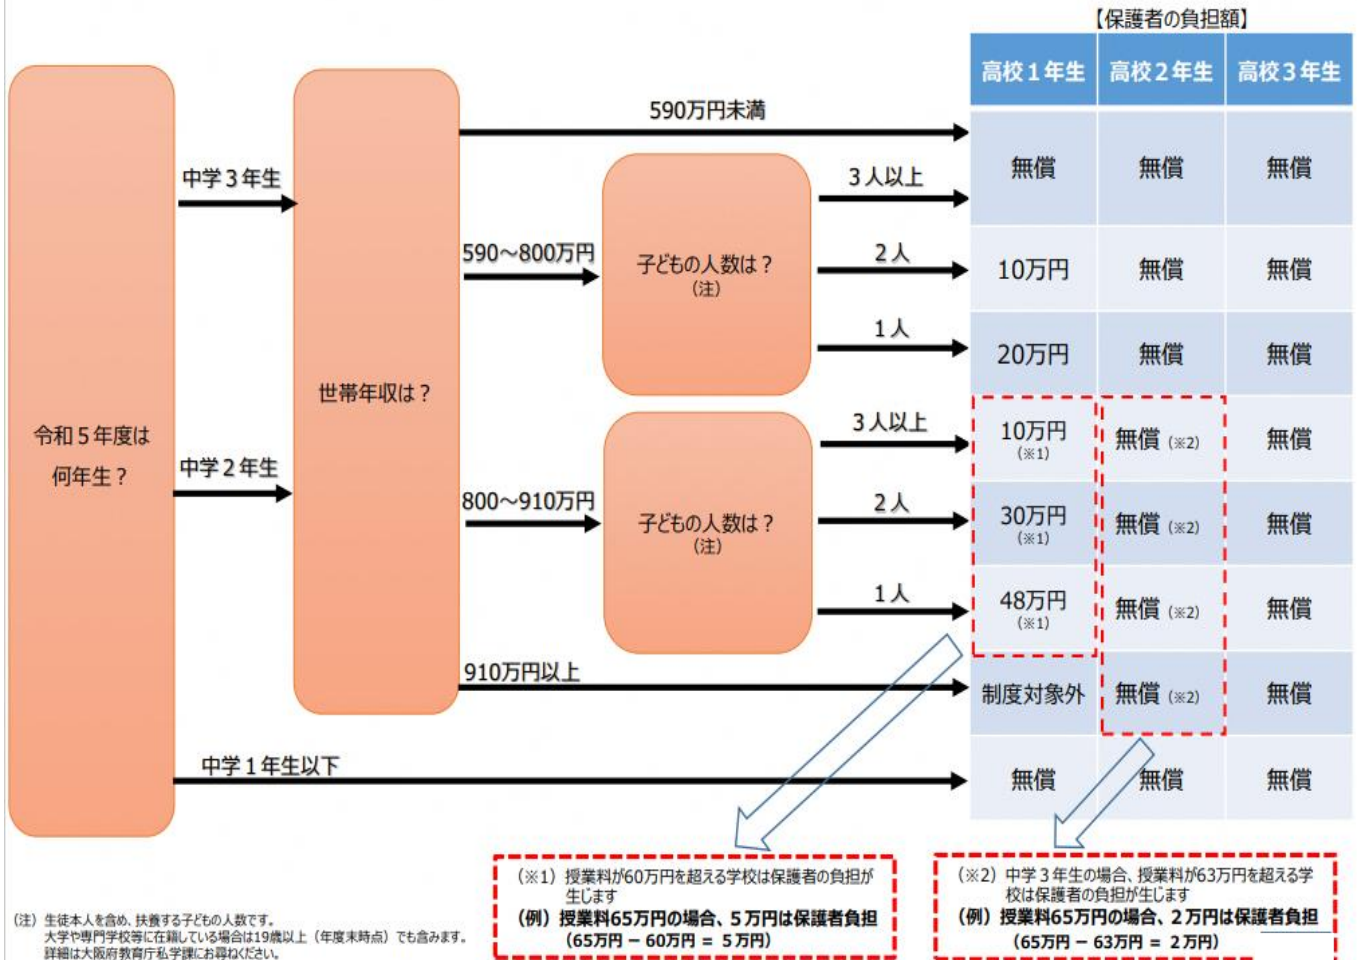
【保護者の負担額】

令和５年度は何年生？

中学３年生

中学２年生

中学１年生以下

世帯年収は？

590万円未満

590～800万円

800～910万円

910万円以上

子どもの人数は？（注）

子どもの人数は？（注）

３人以上

２人

１人

３人以上

２人

１人

| 高校１年生 | 高校２年生 | 高校３年生 |
|---|---|---|
| 無償 | 無償 | 無償 |
| 10万円 | 無償 | 無償 |
| 20万円 | 無償 | 無償 |
| 10万円（※1） | 無償（※2） | 無償 |
| 30万円（※1） | 無償（※2） | 無償 |
| 48万円（※1） | 無償（※2） | 無償 |
| 制度対象外 | 無償（※2） | 無償 |
| 無償 | 無償 | 無償 |

（注）生徒本人を含め、扶養する子どもの人数です。大学や専門学校等に在籍している場合は19歳以上（年度末時点）でも含みます。詳細は大阪府教育庁私学課にお尋ねください。

（※1）授業料が60万円を超える学校は保護者の負担が生じます
（例）授業料65万円の場合、５万円は保護者負担
（65万円 － 60万円 ＝ ５万円）

（※2）中学３年生の場合、授業料が63万円を超える学校は保護者の負担が生じます
（例）授業料65万円の場合、２万円は保護者負担
（65万円 － 63万円 ＝ ２万円）